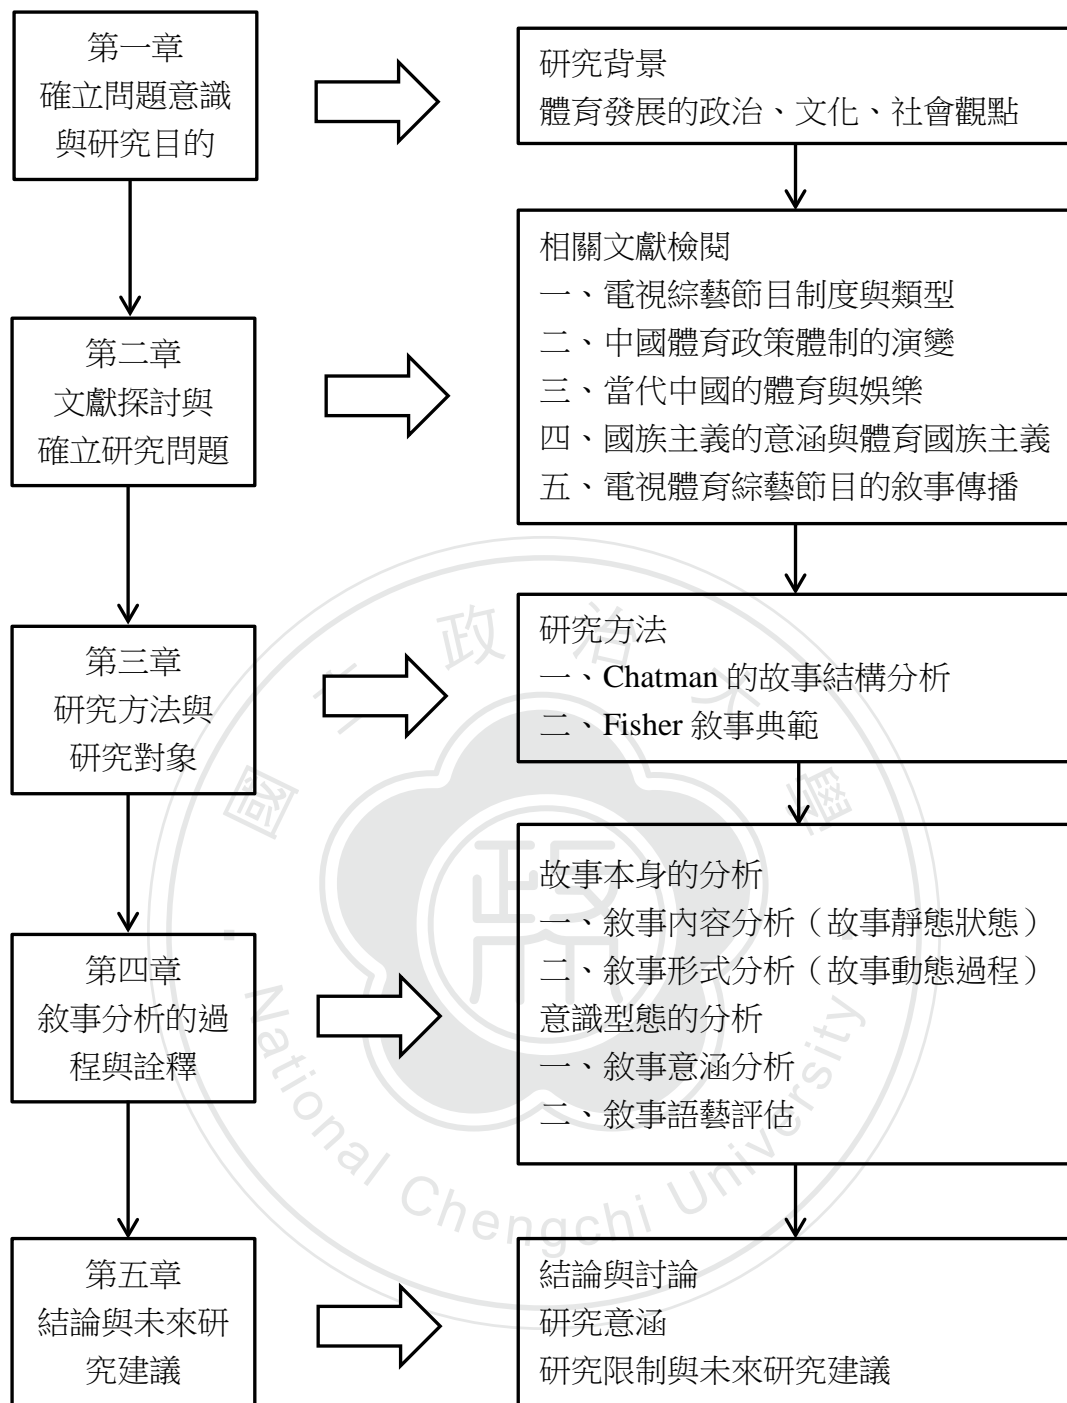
第一章
確立問題意識與研究目的

研究背景
體育發展的政治、文化、社會觀點

相關文獻檢閱
一、電視綜藝節目制度與類型
二、中國體育政策體制的演變
三、當代中國的體育與娛樂
四、國族主義的意涵與體育國族主義
五、電視體育綜藝節目的敘事傳播

第二章
文獻探討與確立研究問題

第三章
研究方法與研究對象

研究方法
一、Chatman 的故事結構分析
二、Fisher 敘事典範

故事本身的分析
一、敘事內容分析（故事靜態狀態）
二、敘事形式分析（故事動態過程）
意識型態的分析
一、敘事意涵分析
二、敘事語藝評估

第四章
敘事分析的過程與詮釋

第五章
結論與未來研究建議

結論與討論
研究意涵
研究限制與未來研究建議

政 治 國 National Chengchi University